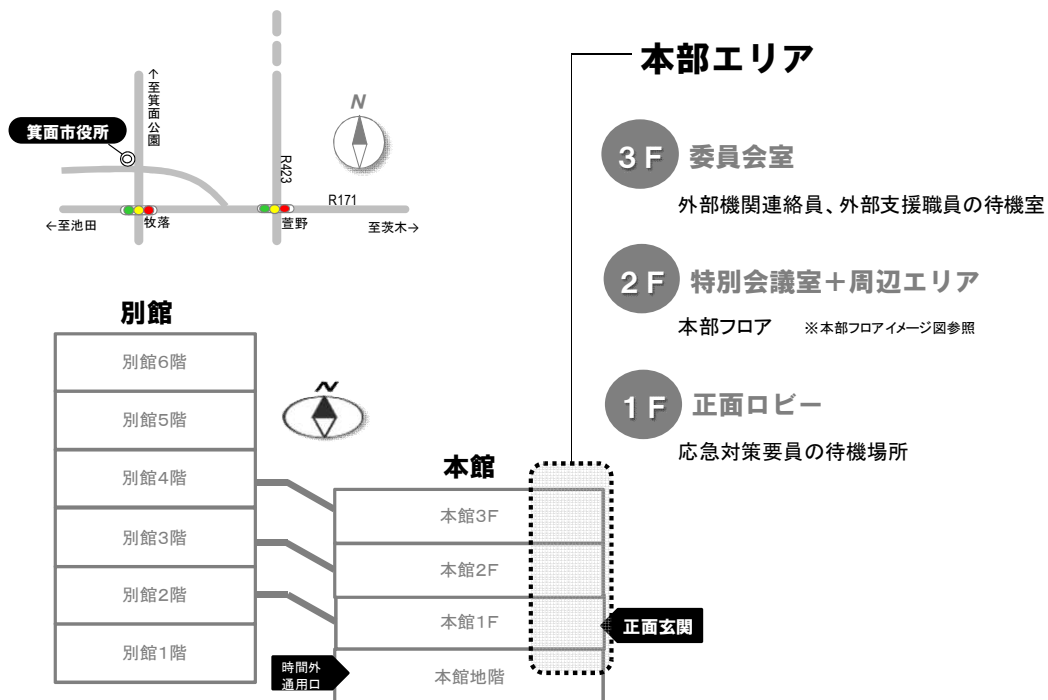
↑至箕面公園

箕面市役所

N

R423

R171

←至池田

牧落

萱野

至茨木→

本部エリア

3F 委員会室

外部機関連絡員、外部支援職員の待機室

2F 特別会議室＋周辺エリア

本部フロア ※本部フロアイメージ図参照

1F 正面ロビー

応急対策要員の待機場所

別館

別館6階

別館5階

別館4階

別館3階

別館2階

別館1階

N

本館

本館3F

本館2F

本館1F

本館地階

正面玄関

時間外通用口